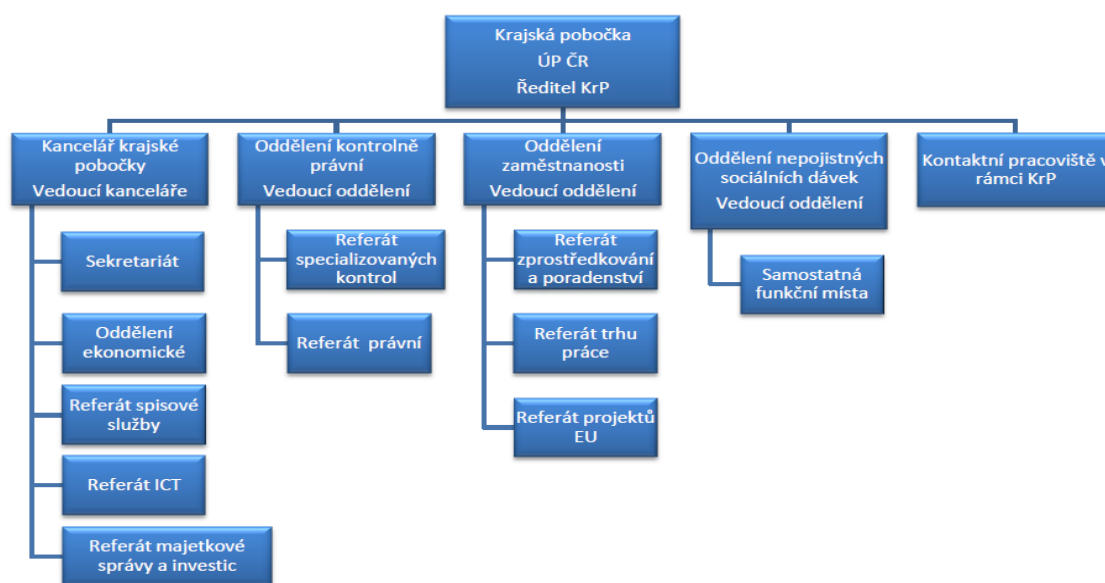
Krajská pobočka
ÚP ČR
Ředitel KrP

Kancelář krajské pobočky
Vedoucí kanceláře

Sekretariát

Oddělení ekonomické

Referát spisové služby

Referát ICT

Referát majetkové správy a investic

Oddělení kontrolně právní
Vedoucí oddělení

Referát specializovaných kontrol

Referát právní

Oddělení zaměstnanosti
Vedoucí oddělení

Referát zprostředkování a poradenství

Referát trhu práce

Referát projektů EU

Oddělení nepojistných sociálních dávek
Vedoucí oddělení

Samostatná funkční místa

Kontaktní pracoviště v rámci KrP